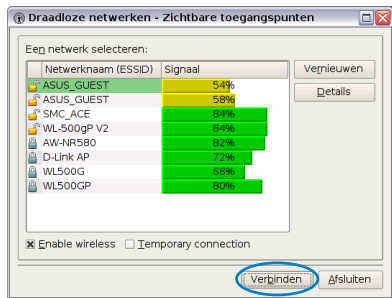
Draadloze netwerken - Zichtbare toegangspunten

Een netwerk selecteren:

| Netwerknaam (ESSID) | Signaal |
|---|---|
| ASUS_GUEST | 54% |
| ASUS_GUEST | 58% |
| SMC_ACE | 84% |
| WL-500gP V2 | 84% |
| AW-NR580 | 82% |
| D-Link AP | 72% |
| WL500G | 66% |
| WL500GP | 80% |

Vernieuwen

Details

Enable wireless

Temporary connection

Verbinden

Afsluiten